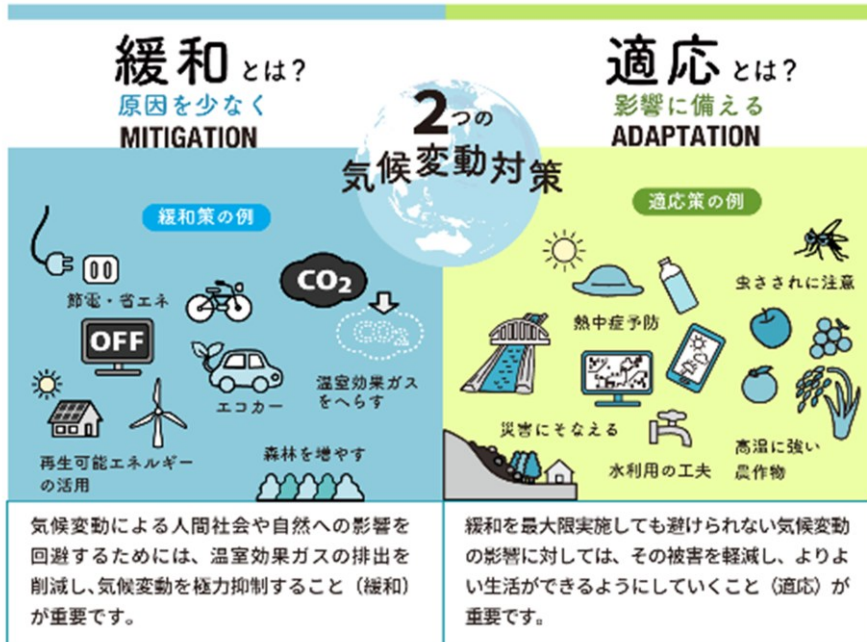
緩和とは？
原因を少なく
MITIGATION

2つの
気候変動対策

適応とは？
影響に備える
ADAPTATION

緩和策の例

節電・省エネ
OFF
$CO_2$
$CO_2$
温室効果ガスをへらす
エコカー
再生可能エネルギーの活用
森林を増やす

適応策の例

熱中症予防
虫さされに注意
災害にそなえる
水利用の工夫
高温に強い農作物

気候変動による人間社会や自然への影響を回避するためには、温室効果ガスの排出を削減し、気候変動を極力抑制すること（緩和）が重要です。

緩和を最大限実施しても避けられない気候変動の影響に対しては、その被害を軽減し、よりよい生活ができるようにしていくこと（適応）が重要です。